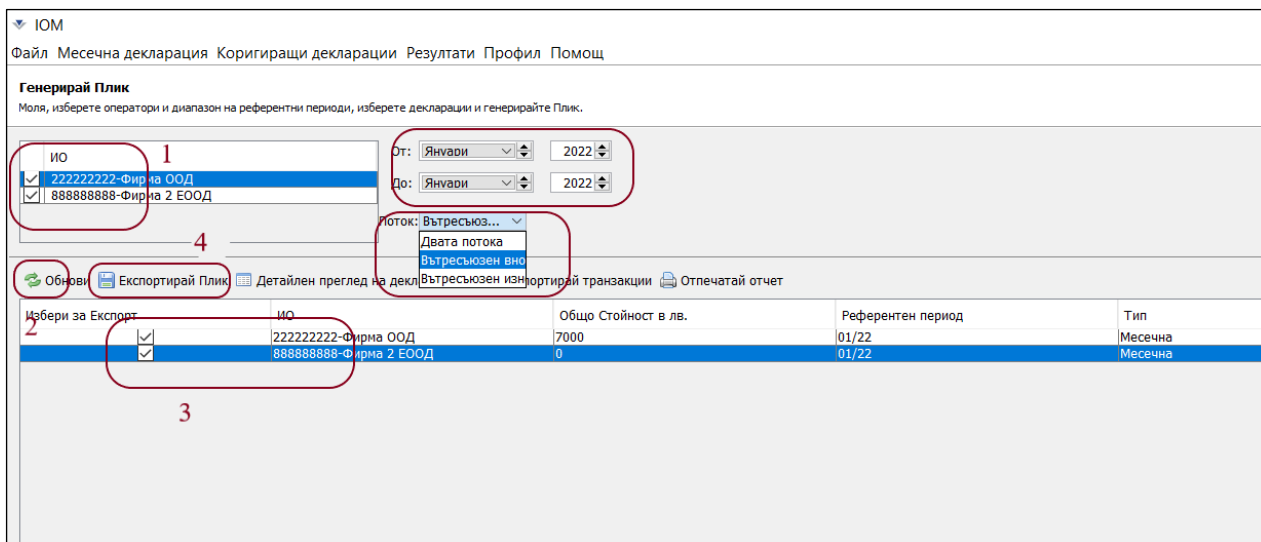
IOM

Файл Месечна декларация Коригиращи декларации Резултати Профил Помощ

Генерирай Плик

Моля, изберете оператори и диапазон на референтни периоди, изберете декларации и генерирайте Плик.

| | ИО |
|---|---|
| ☑ | 222222222-Фирма ООД |
| ☑ | 888888888-Фирма 2 ЕООД |

1

От: Януари 2022
До: Януари 2022

Поток: Вътресъюз...
Двата потока
Вътресъюзен вно
Вътресъюзен изн

4

Обнови Експортирай Плик Детайлен преглед на декл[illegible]ртирай транзакции Отпечатай отчет

2

| Избери за Експорт | ИО | Общо Стойност в лв. | Референтен период | Тип |
|---|---|---|---|---|
| ☑ | 222222222-Фирма ООД | 7000 | 01/22 | Месечна |
| ☑ | 888888888-Фирма 2 ЕООД | 0 | 01/22 | Месечна |

3